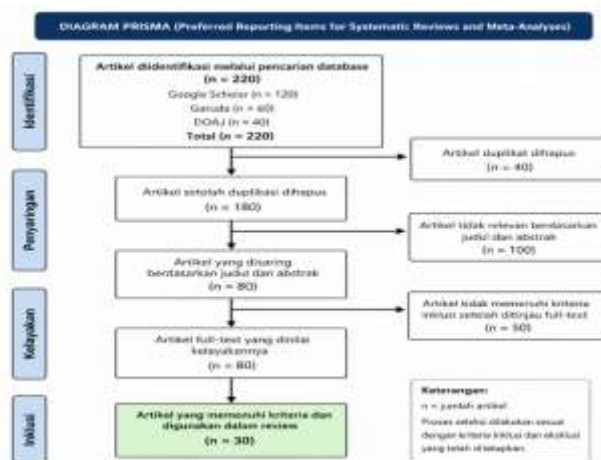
DIAGRAM PRISMA (Preferred Reporting Items for Systematic Reviews and Meta-Analyses)

Identifikasi

Artikel diidentifikasi melalui pencarian database
(n = 220)
Google Scholar (n = 120)
Garuda (n = 60)
DOAJ (n = 40)
Total (n = 220)

Artikel duplikat dihapus
(n = 40)

Penyaringan

Artikel setelah duplikasi dihapus
(n = 180)

Artikel tidak relevan berdasarkan judul dan abstrak
(n = 100)

Artikel yang disaring berdasarkan judul dan abstrak
(n = 80)

Kelayakan

Artikel tidak memenuhi kriteria inklusi setelah ditinjau full-text
(n = 50)

Artikel full-text yang dinilai kelayakannya
(n = 80)

Inklusi

Artikel yang memenuhi kriteria dan digunakan dalam review
(n = 30)

Keterangan:
n = jumlah artikel
Proses seleksi dilakukan sesuai dengan kriteria inklusi dan eksklusi yang telah ditetapkan.